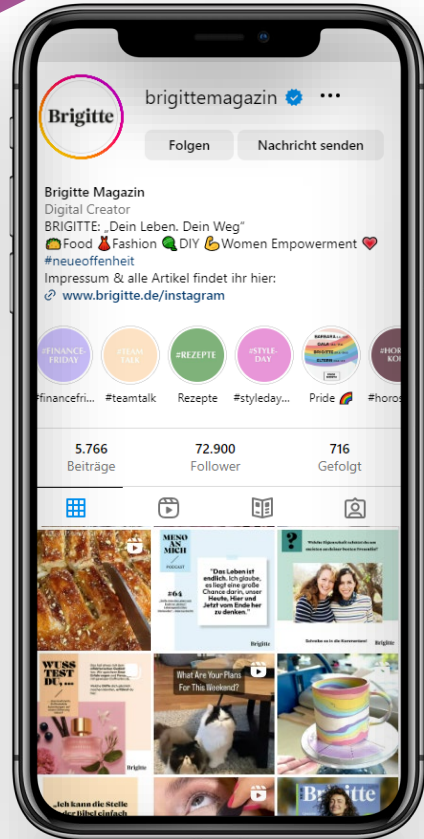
Brigitte

brigittemagazin ···

Folgen Nachricht senden

Brigitte Magazin
Digital Creator
BRIGITTE: „Dein Leben. Dein Weg"
🥘Food 👗Fashion 🥬DIY 💪Women Empowerment ❤️
#neueoffenheit
Impressum & alle Artikel findet ihr hier:
🔗 www.brigitte.de/instagram

#FINANCE-FRIDAY #TEAM-TALK #REZEPTE #STYLE-DAY #HOR KO

#financefri... #teamtalk Rezepte #styleday... Pride 🌈 #horos

5.766 Beiträge 72.900 Follower 716 Gefolgt

MENO AN MICH
#64
"Das Leben ist endlich. Ich glaube, es liegt eine große Chance darin, unser Heute, Hier und Jetzt vom Ende her zu denken."
Brigitte

?
Brigitte

WUSSTEST DU...
Brigitte

What Are Your Plans For This Weekend?

„Ich kann die Stelle hier bitte einfach

Brigitte